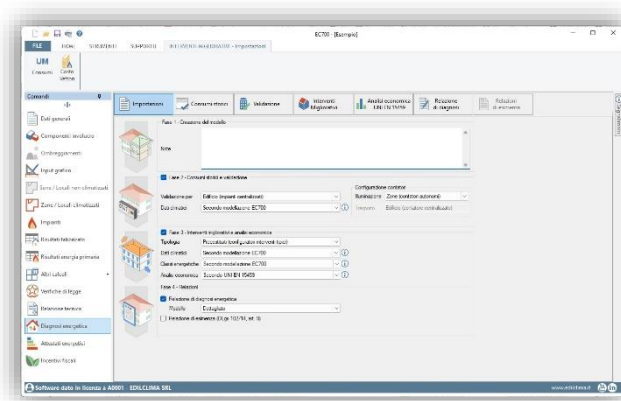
EC700 - [Esempio]

FILE | HOME | STRUMENTI | SUPPORTO | INTERVENTI MIGLIORATIVI - Impostazioni

UM
Conversioni | Conto termico

Comandi

Dati generali
Componenti involucro
Ombreggiamenti
Input grafico
Zone / Locali non climatizzati
Zone / Locali climatizzati
Impianti
Risultati fabbisogno
Risultati energia primaria
Altri calcoli
Verifiche di legge
Relazione tecnica
Diagnosi energetica
Attestati energetici
Incentivi fiscali

Impostazioni | Consumi storici | Validazione | Interventi Migliorativi | Analisi economica UNI EN 15459 | Relazione di diagnosi | Relazione di intervento

Fase 1 - Creazione del modello

Note

Fase 2 - Consumi storici e validazione

Validazione per: Edificio (impianti centralizzati)
Dati climatici: Secondo modellazione EC700

Configurazione contatori
Ripartizione: Zone (contatori autonomi)
Impianto: Edificio (contatori centralizzati)

Fase 3 - Interventi migliorativi e analisi economica

Tipologia: Per pacchetto (configurazione interventi fissi)
Dati climatici: Secondo modellazione EC700
Classi energetiche: Secondo modellazione EC700
Analisi economica: Secondo UNI EN 15459

Fase 4 - Relazioni

Relazione di diagnosi energetica
Modello: Dettagliato
Relazione di intervento (D.Lgs 102/14, art. 8)

Software dato in licenza a A0001 - EDILCLIMA SRL

www.edilclima.it